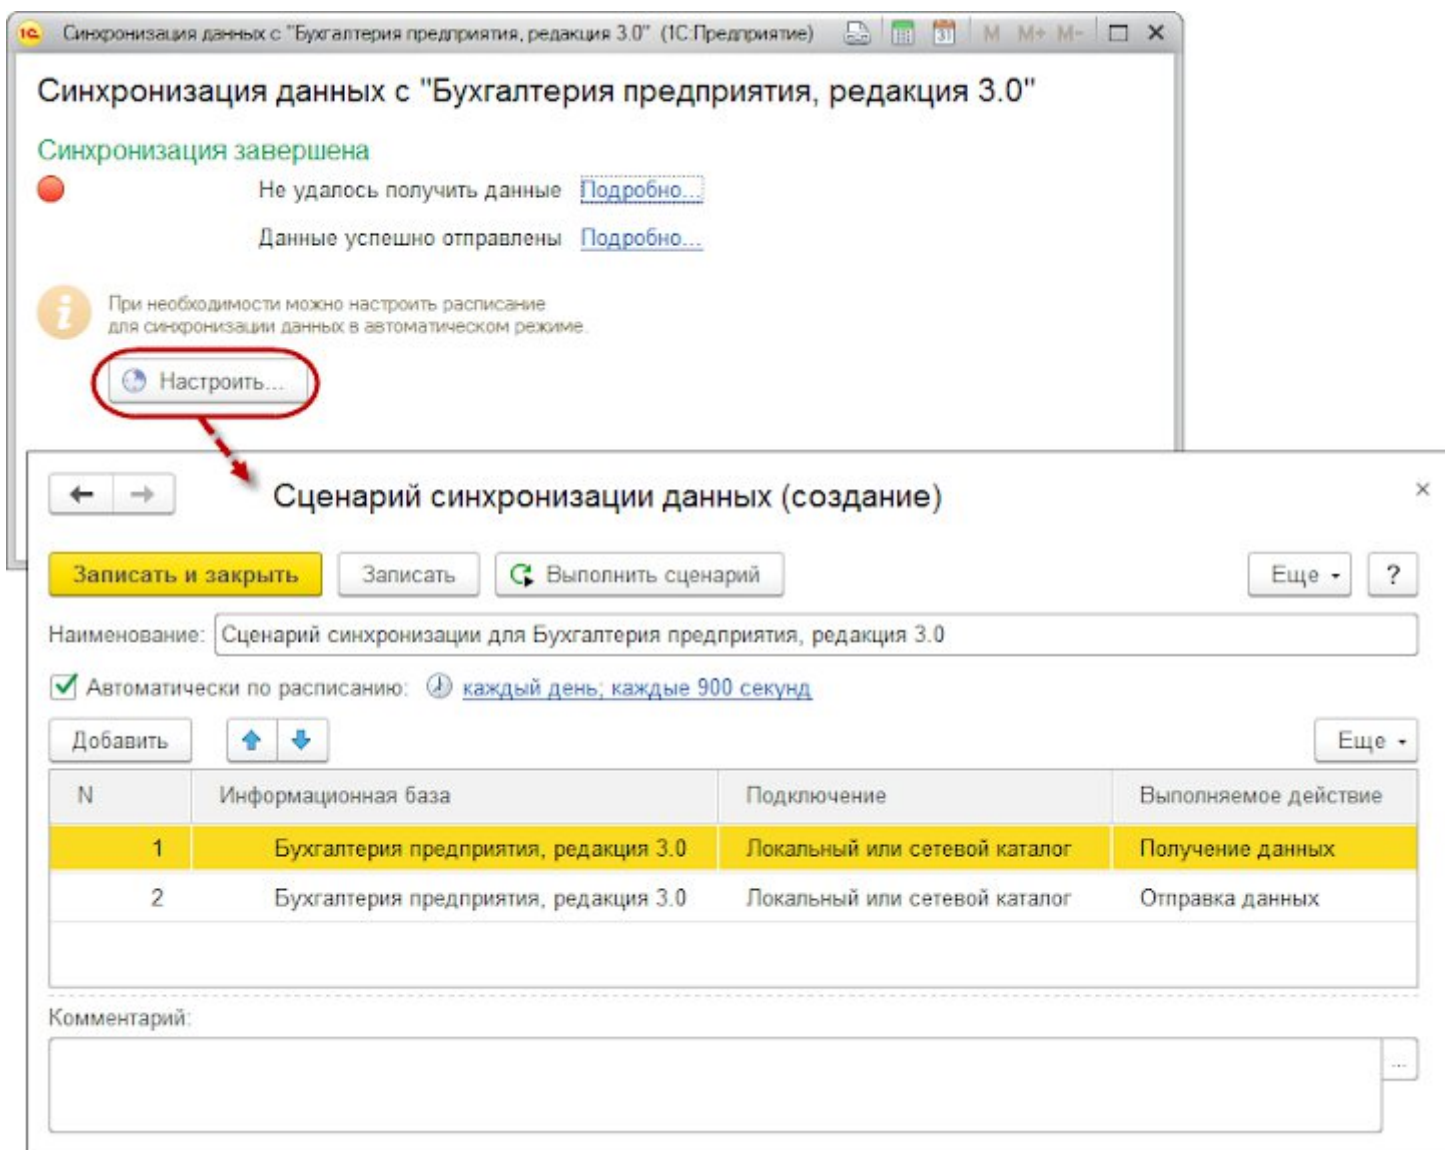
Синхронизация данных с "Бухгалтерия предприятия, редакция 3.0" (1С:Предприятие) M M+ M- × 

Синхронизация данных с "Бухгалтерия предприятия, редакция 3.0"

Синхронизация завершена

Не удалось получить данные Подробно...

Данные успешно отправлены Подробно...

При необходимости можно настроить расписание для синхронизации данных в автоматическом режиме.

Настроить...

← → Сценарий синхронизации данных (создание) ×

Записать и закрыть Записать Выполнить сценарий Еще ?

Наименование: Сценарий синхронизации для Бухгалтерия предприятия, редакция 3.0

Автоматически по расписанию: каждый день; каждые 900 секунд

Добавить Еще

| N | Информационная база | Подключение | Выполняемое действие |
|---|---|---|---|
| 1 | Бухгалтерия предприятия, редакция 3.0 | Локальный или сетевой каталог | Получение данных |
| 2 | Бухгалтерия предприятия, редакция 3.0 | Локальный или сетевой каталог | Отправка данных |

Комментарий:

...